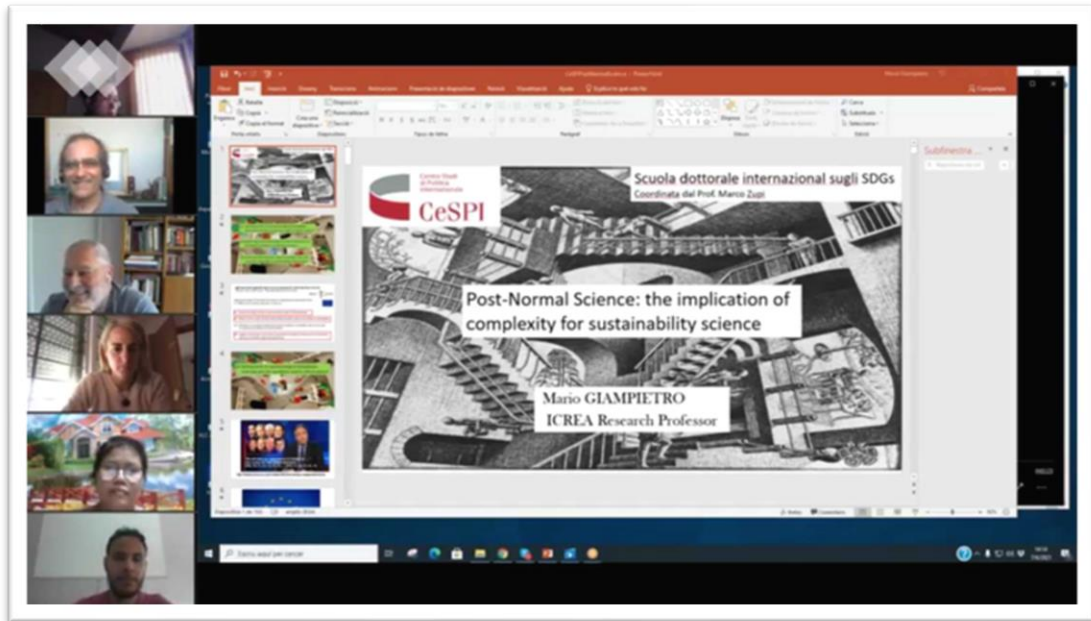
Centro Studi di Politica Internazionale
CeSPI

Scuola dottorale internazional sugli SDGs
Coordinata dal Prof. Marco Zupi

Post-Normal Science: the implication of complexity for sustainability science

Mario GIAMPIETRO
ICREA Research Professor

Subfinestra

Cerca

Inserisci qui per cercare